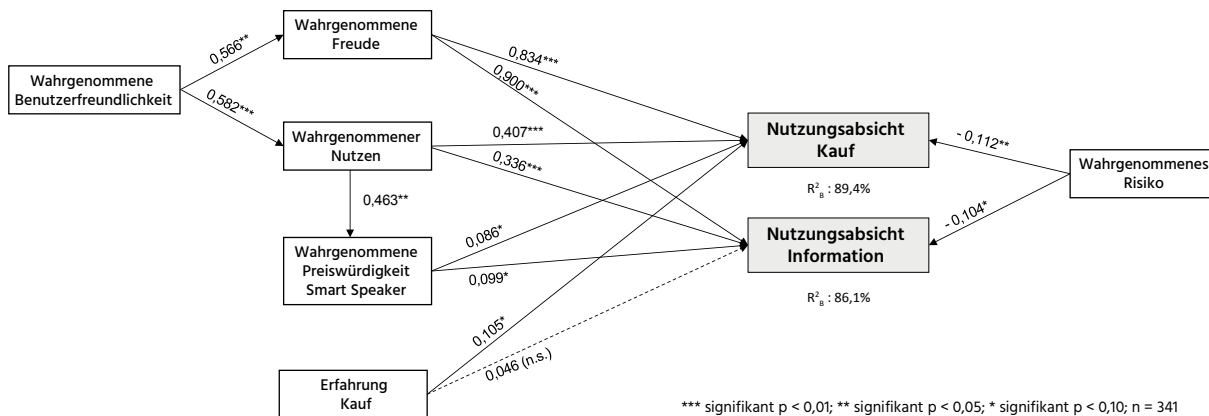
Wahrgenommene Benutzerfreundlichkeit

0,566**

0,582***

Wahrgenommene Freude

Wahrgenommener Nutzen

0,463**

Wahrgenommene Preiswürdigkeit Smart Speaker

Erfahrung Kauf

0,834***

0,900***

0,407***

0,336***

0,086*

0,099*

0,105*

0,046 (n.s.)

Nutzungsabsicht Kauf

$R^2_B$ : 89,4%

Nutzungsabsicht Information

$R^2_B$ : 86,1%

- 0,112**

- 0,104*

Wahrgenommenes Risiko

*** signifikant p < 0,01; ** signifikant p < 0,05; * signifikant p < 0,10; n = 341